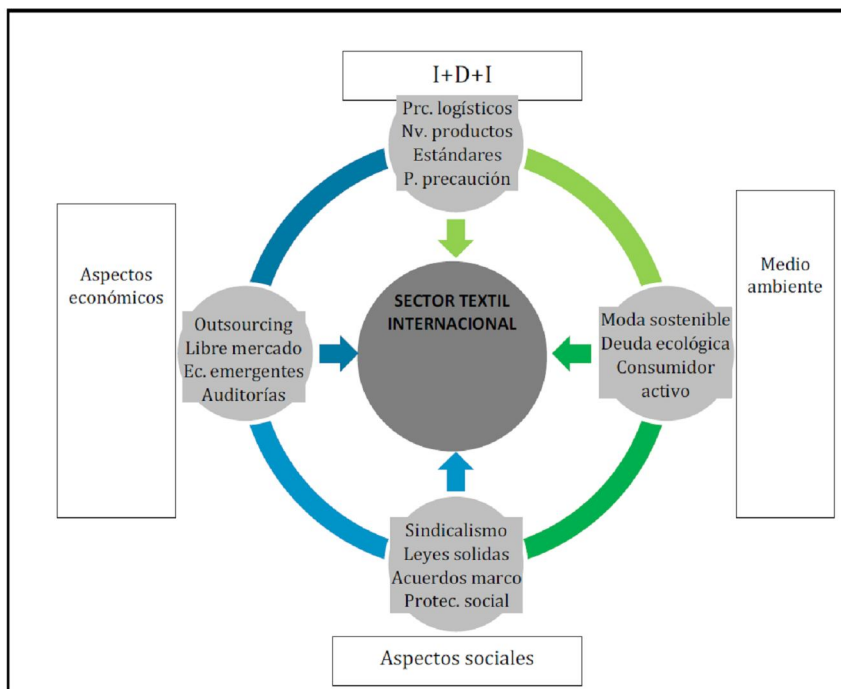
I+D+I

Prc. logísticos
Nv. productos
Estándares
P. precaución

Aspectos económicos

Outsourcing
Libre mercado
Ec. emergentes
Auditorías

SECTOR TEXTIL INTERNACIONAL

Medio ambiente

Moda sostenible
Deuda ecológica
Consumidor activo

Sindicalismo
Leyes solidas
Acuerdos marco
Protec. social

Aspectos sociales